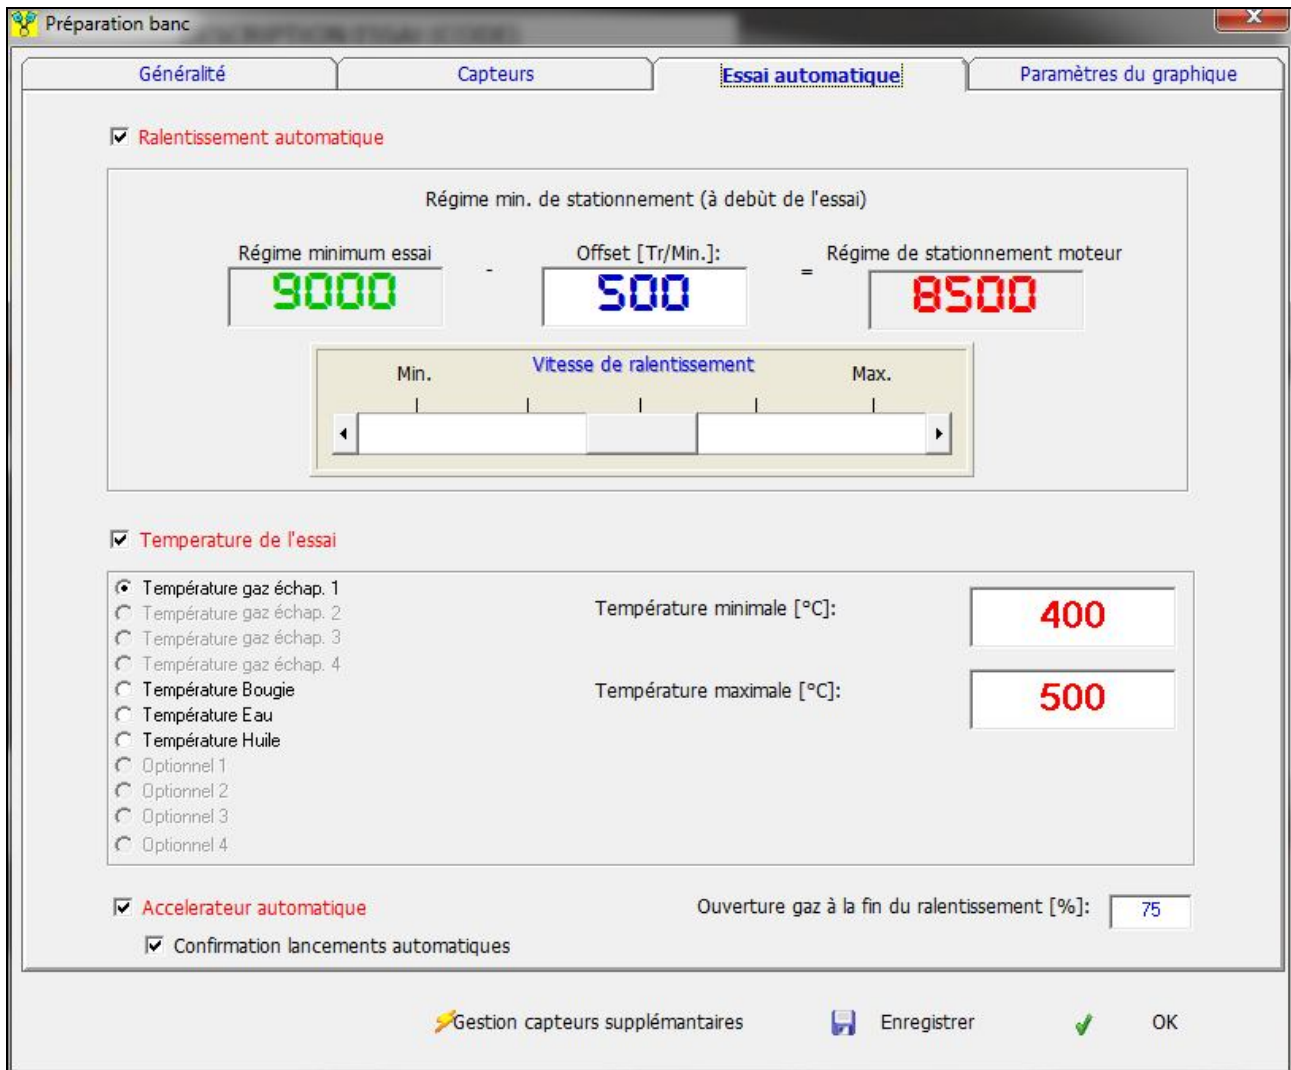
Préparation banc

Généralité | Capteurs | Essai automatique | Paramètres du graphique

Ralentissement automatique

Régime min. de stationnement (à debùt de l'essai)

Régime minimum essai
9000
-
Offset [Tr/Min.]:
500
=
Régime de stationnement moteur
8500

Vitesse de ralentissement
Min.
Max.

Temperature de l'essai

Température gaz échap. 1
Température gaz échap. 2
Température gaz échap. 3
Température gaz échap. 4
Température Bougie
Température Eau
Température Huile
Optionnel 1
Optionnel 2
Optionnel 3
Optionnel 4

Température minimale [°C]:
400
Température maximale [°C]:
500

Accelerateur automatique
Ouverture gaz à la fin du ralentissement [%]:
75
Confirmation lancements automatiques

Gestion capteurs supplémantaires
Enregistrer
OK